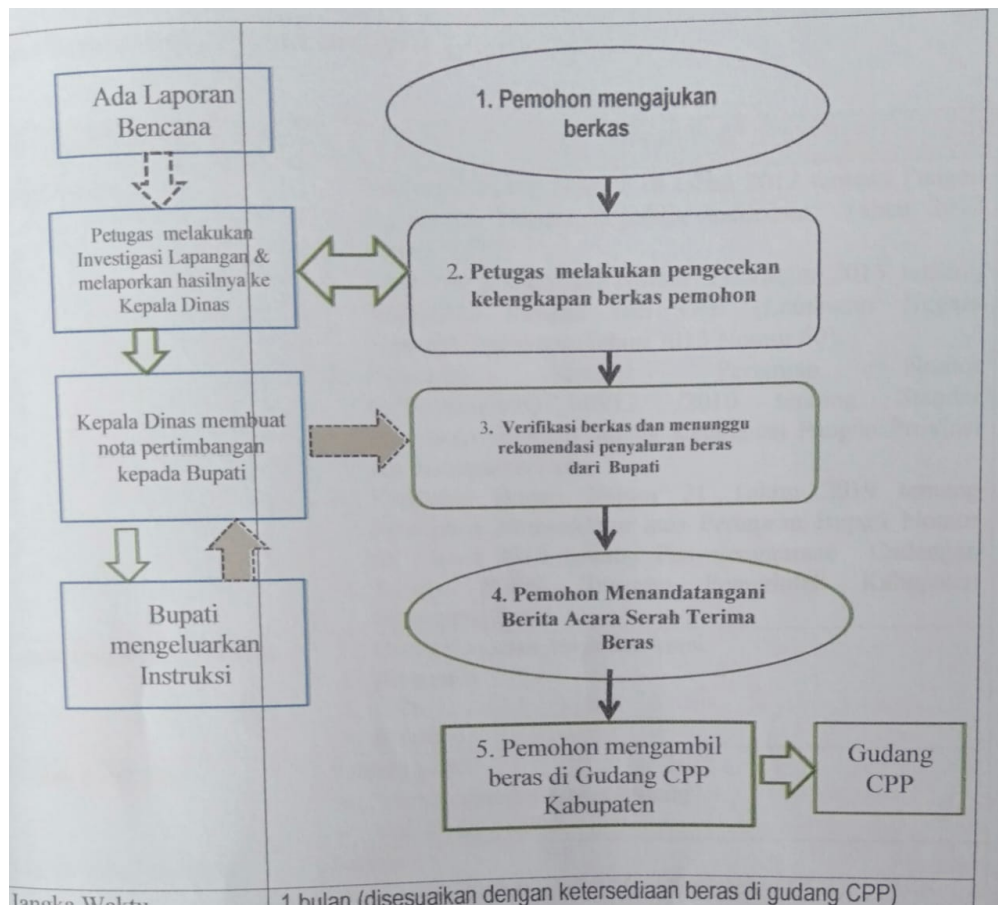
Ada Laporan Bencana

Petugas melakukan Investigasi Lapangan & melaporkan hasilnya ke Kepala Dinas

Kepala Dinas membuat nota pertimbangan kepada Bupati

Bupati mengeluarkan Instruksi

1. Pemohon mengajukan berkas

2. Petugas melakukan pengecekan kelengkapan berkas pemohon

3. Verifikasi berkas dan menunggu rekomendasi penyaluran beras dari Bupati

4. Pemohon Menandatangani Berita Acara Serah Terima Beras

5. Pemohon mengambil beras di Gudang CPP Kabupaten

Gudang CPP

Jangka Waktu | 1 bulan (disesuaikan dengan ketersediaan beras di gudang CPP)